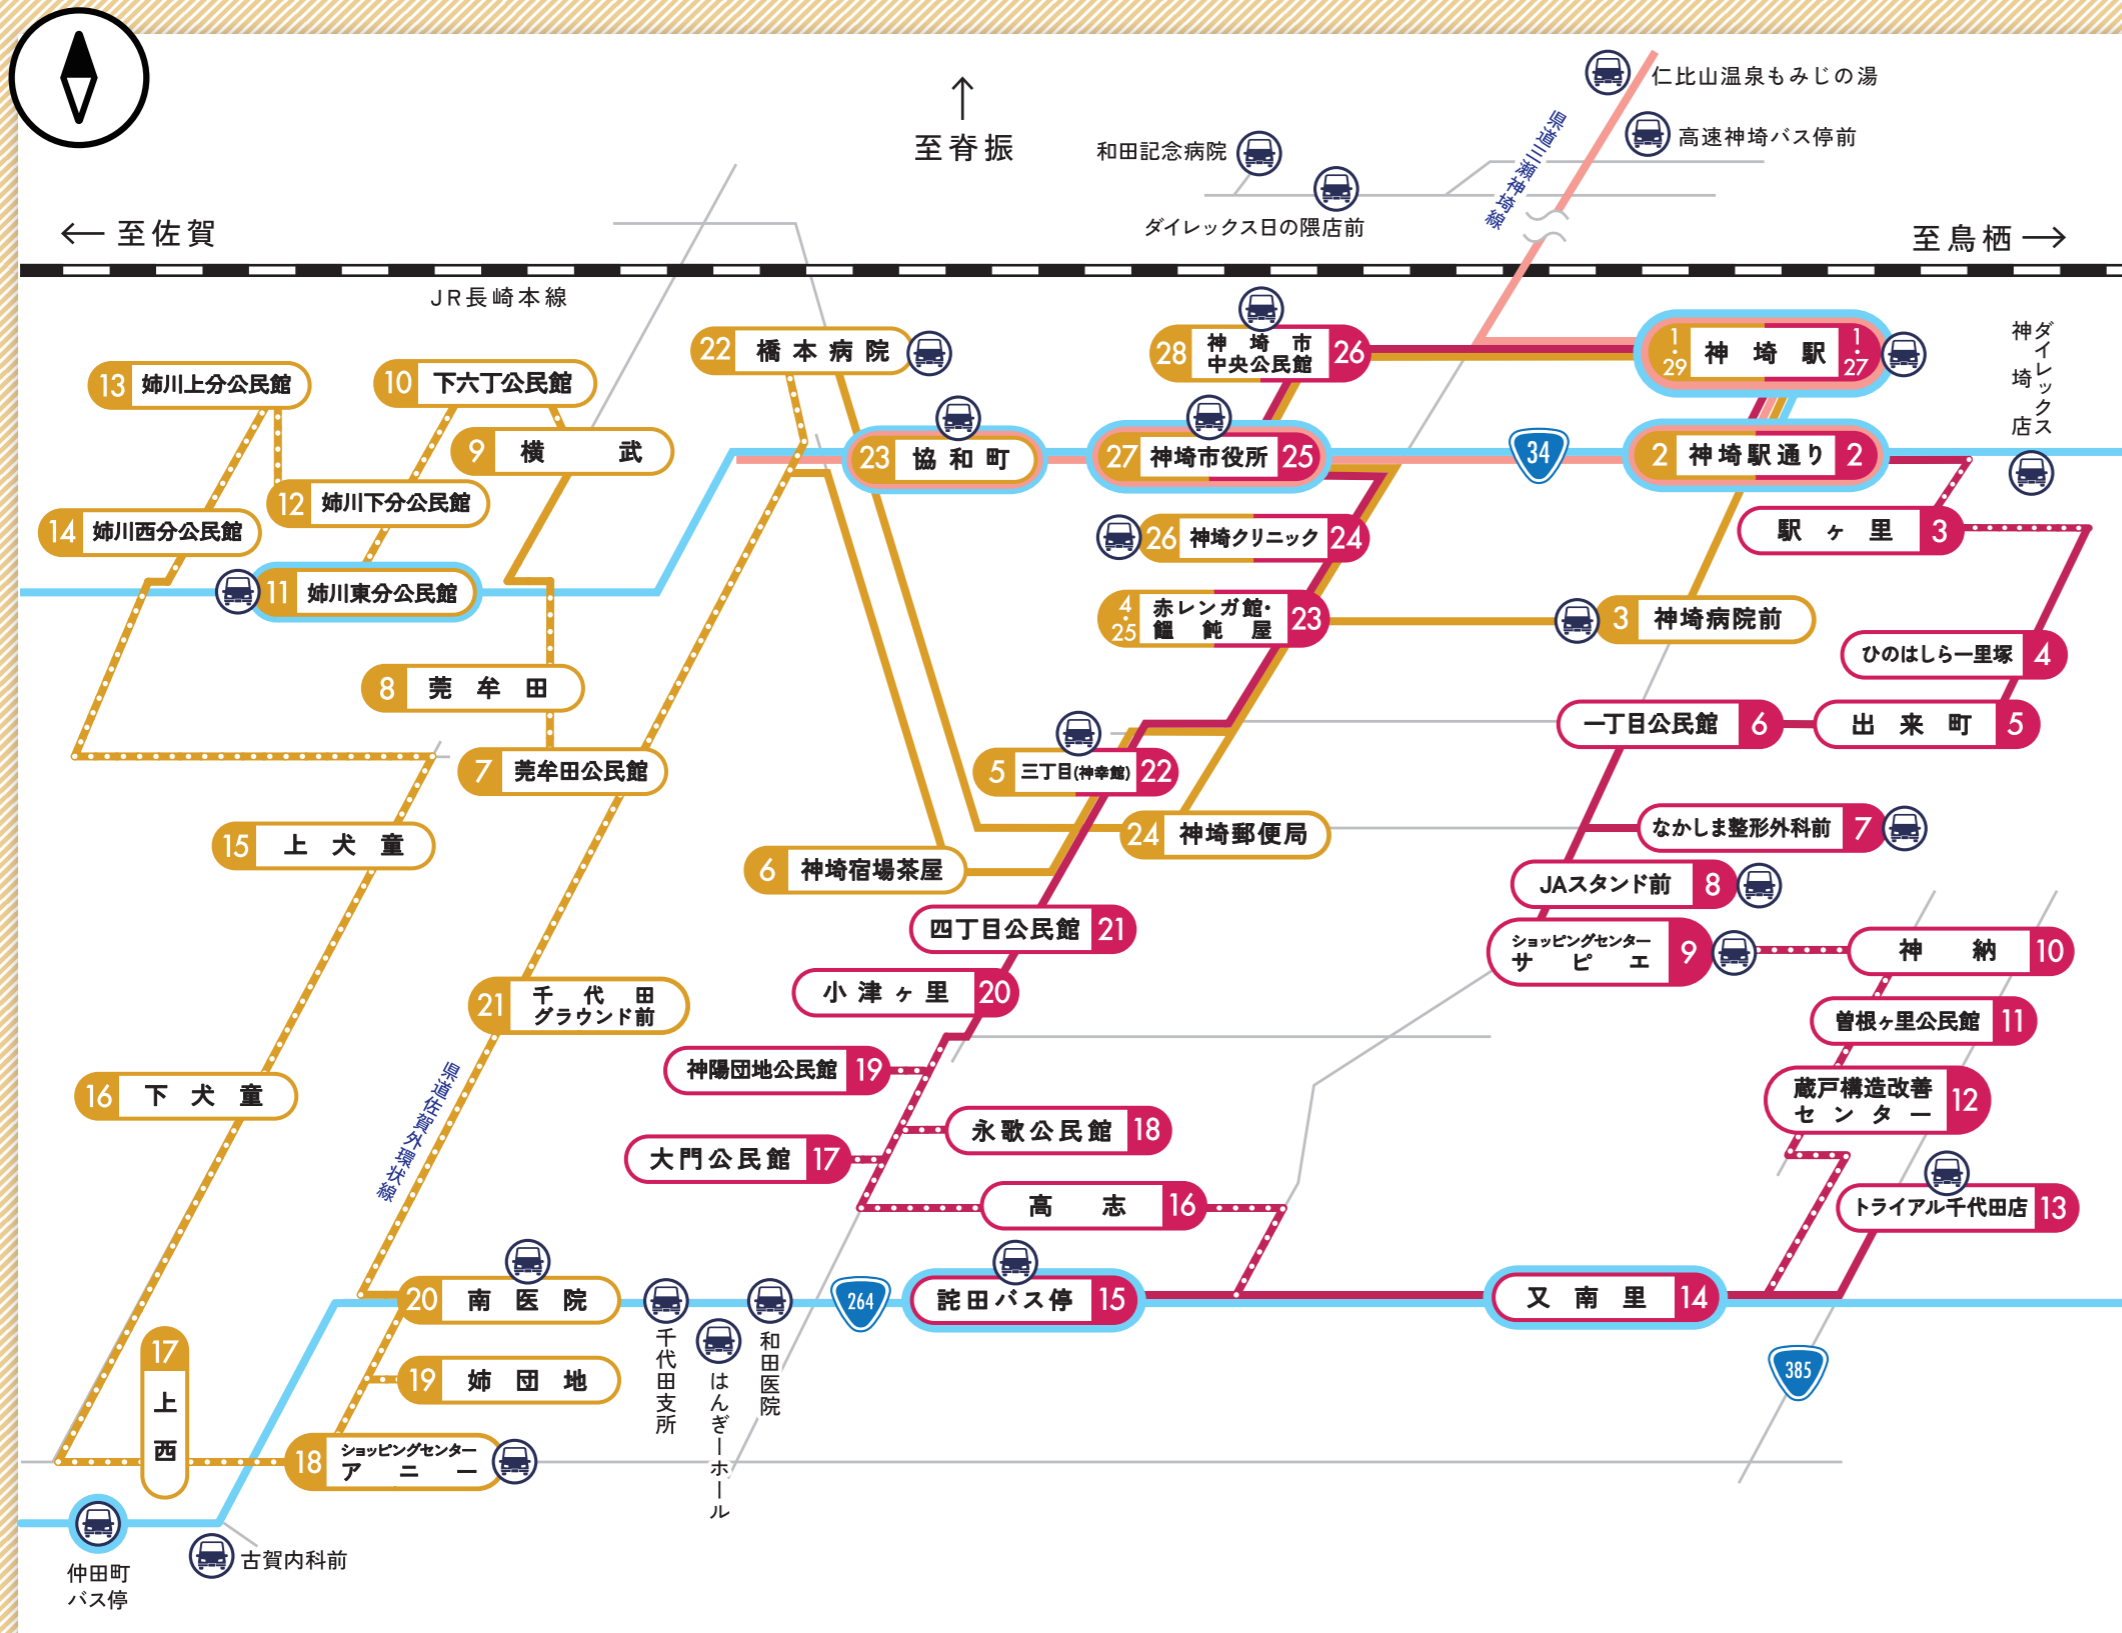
至脊振

仁比山温泉もみじの湯

高速神埼バス停前

和田記念病院

ダイレックス日の隈店前

県道三瀬神埼線

← 至佐賀

至鳥栖 →

JR長崎本線

22 橋本病院

28 神埼市中央公民館 26

1 29 神埼駅 1 27

ダイレックス神埼店

13 姉川上分公民館

10 下六丁公民館

9 横武

23 協和町

27 神埼市役所 25

34

2 神埼駅通り 2

12 姉川下分公民館

14 姉川西分公民館

26 神埼クリニック 24

駅ヶ里 3

11 姉川東分公民館

4 25 赤レンガ館・饂飩屋 23

3 神埼病院前

ひのはしら一里塚 4

8 莞牟田

一丁目公民館 6

出来町 5

7 莞牟田公民館

5 三丁目(神幸館) 22

15 上犬童

24 神埼郵便局

なかしま整形外科前 7

6 神埼宿場茶屋

JAスタンド前 8

四丁目公民館 21

ショッピングセンターサピエ 9

神納 10

小津ヶ里 20

21 千代田グラウンド前

曽根ヶ里公民館 11

神陽団地公民館 19

16 下犬童

県道佐賀外環状線

永歌公民館 18

蔵戸構造改善センター 12

大門公民館 17

高志 16

トライアル千代田店 13

20 南医院

264

詫田バス停 15

又南里 14

千代田支所

はんぎーホール

和田医院

385

17 上西

19 姉団地

18 ショッピングセンターアニー

仲田町バス停

古賀内科前